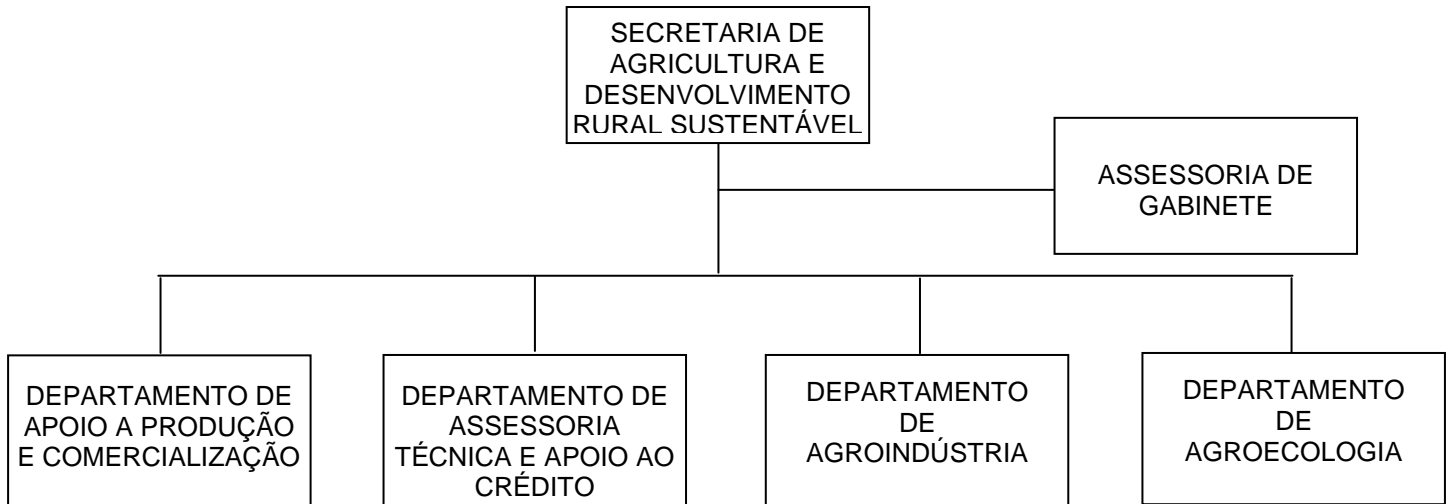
SECRETARIA DE AGRICULTURA E DESENVOLVIMENTO RURAL SUSTENTÁVEL

ASSESSORIA DE GABINETE

DEPARTAMENTO DE APOIO A PRODUÇÃO E COMERCIALIZAÇÃO

DEPARTAMENTO DE ASSESSORIA TÉCNICA E APOIO AO CRÉDITO

DEPARTAMENTO DE AGROINDÚSTRIA

DEPARTAMENTO DE AGROECOLOGIA